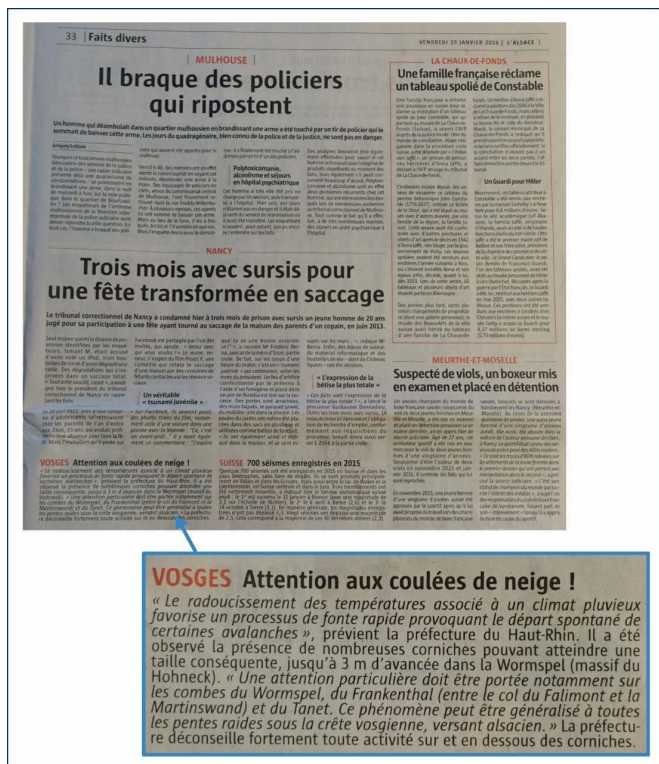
33 | Faits divers

VENDREDI 29 JANVIER 2016 | L'ALSACE

MULHOUSE
Il braque des policiers qui ripostent

LA CHAUX-DE-FONDS
Une famille française réclame un tableau spolié de Constable

Un Guardi pour Hitler

NANCY
Trois mois avec sursis pour une fête transformée en saccage

Polytoxicomanie, alcoolisme et séjours en hôpital psychiatrique

Un véritable « tsunami juvénile »

« L'expression de la bêtise la plus totale »

MEURTHE-ET-MOSELLE
Suspecté de viols, un boxeur mis en examen et placé en détention

VOSGES Attention aux coulées de neige !

SUISSE 700 séismes enregistrés en 2015

VOSGES Attention aux coulées de neige !

« Le radoucissement des températures associé à un climat pluvieux favorise un processus de fonte rapide provoquant le départ spontané de certaines avalanches », prévient la préfecture du Haut-Rhin. Il a été observé la présence de nombreuses corniches pouvant atteindre une taille conséquente, jusqu'à 3 m d'avancée dans la Wormspel (massif du Hohneck). « Une attention particulière doit être portée notamment sur les combes du Wormspel, du Frankenthal (entre le col du Falimont et la Martinswand) et du Tanet. Ce phénomène peut être généralisé à toutes les pentes raides sous la crête vosgienne, versant alsacien. » La préfecture déconseille fortement toute activité sur et en dessous des corniches.